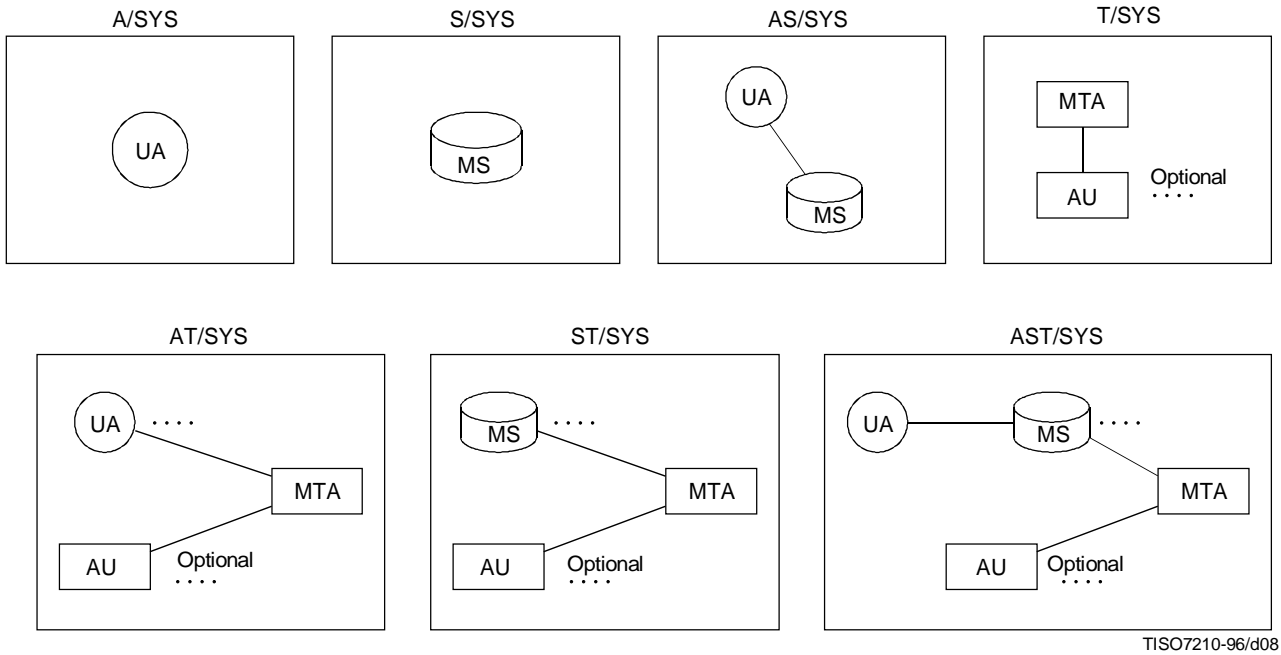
A/SYS

UA

S/SYS

MS

AS/SYS

UA

MS

T/SYS

MTA

AU

Optional
....

AT/SYS

UA ....

MTA

AU

Optional
....

ST/SYS

MS ....

MTA

AU

Optional
....

AST/SYS

UA

MS ....

MTA

AU

Optional
....

TISO7210-96/d08